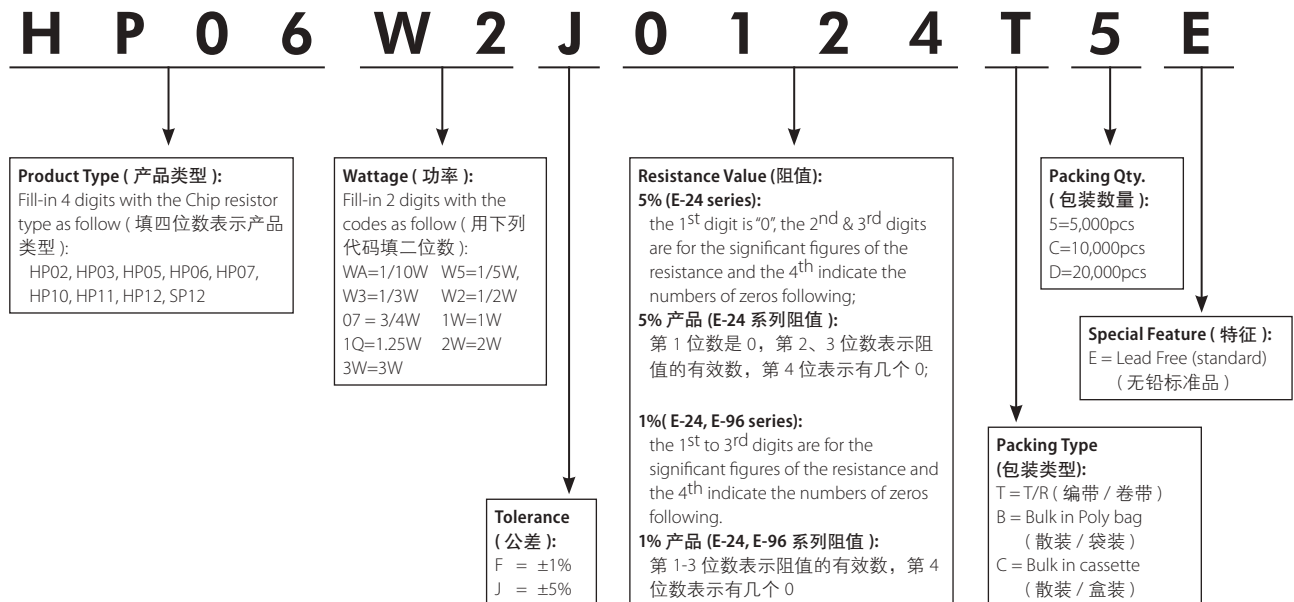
H P 0 6 W 2 J 0 1 2 4 T 5 E

**Product Type ( 产品类型 ):**
Fill-in 4 digits with the Chip resistor type as follow ( 填四位数表示产品类型 ):
HP02, HP03, HP05, HP06, HP07, HP10, HP11, HP12, SP12

**Wattage ( 功率 ):**
Fill-in 2 digits with the codes as follow ( 用下列代码填二位数 ):
WA=1/10W W5=1/5W,
W3=1/3W W2=1/2W
07 = 3/4W 1W=1W
1Q=1.25W 2W=2W
3W=3W

**Tolerance ( 公差 ):**
F = ±1%
J = ±5%

**Resistance Value (阻值):**
**5% (E-24 series):**
the 1$^{st}$ digit is "0", the 2$^{nd}$ & 3$^{rd}$ digits are for the significant figures of the resistance and the 4$^{th}$ indicate the numbers of zeros following;
**5% 产品 (E-24 系列阻值 ):**
第 1 位数是 0，第 2、3 位数表示阻值的有效数，第 4 位表示有几个 0;

**1%( E-24, E-96 series):**
the 1$^{st}$ to 3$^{rd}$ digits are for the significant figures of the resistance and the 4$^{th}$ indicate the numbers of zeros following.
**1% 产品 (E-24, E-96 系列阻值 ):**
第 1-3 位数表示阻值的有效数，第 4 位数表示有几个 0

**Packing Type (包装类型):**
T = T/R ( 编带 / 卷带 )
B = Bulk in Poly bag ( 散装 / 袋装 )
C = Bulk in cassette ( 散装 / 盒装 )

**Packing Qty. ( 包装数量 ):**
5=5,000pcs
C=10,000pcs
D=20,000pcs

**Special Feature ( 特征 ):**
E = Lead Free (standard) ( 无铅标准品 )